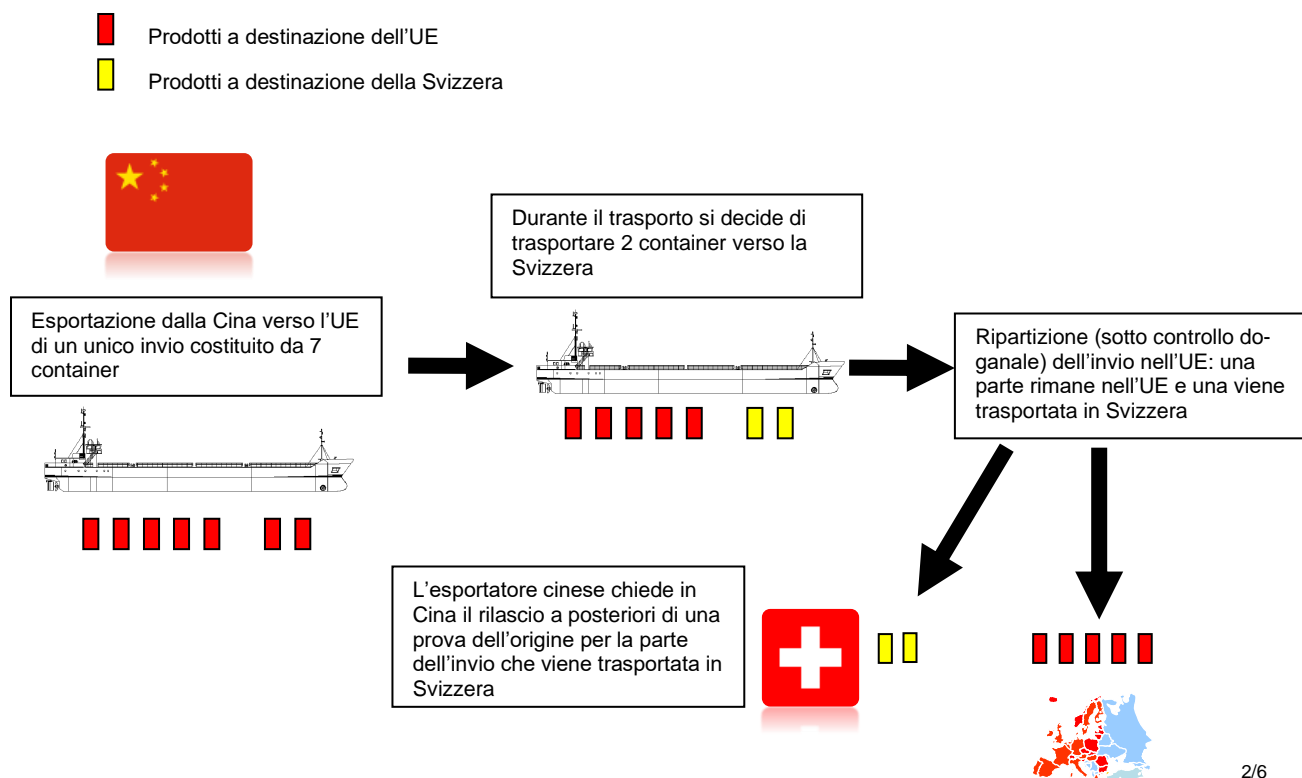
Prodotti a destinazione dell'UE

Prodotti a destinazione della Svizzera

Esportazione dalla Cina verso l'UE di un unico invio costituito da 7 container

Durante il trasporto si decide di trasportare 2 container verso la Svizzera

Ripartizione (sotto controllo doganale) dell'invio nell'UE: una parte rimane nell'UE e una viene trasportata in Svizzera

L'esportatore cinese chiede in Cina il rilascio a posteriori di una prova dell'origine per la parte dell'invio che viene trasportata in Svizzera

2/6